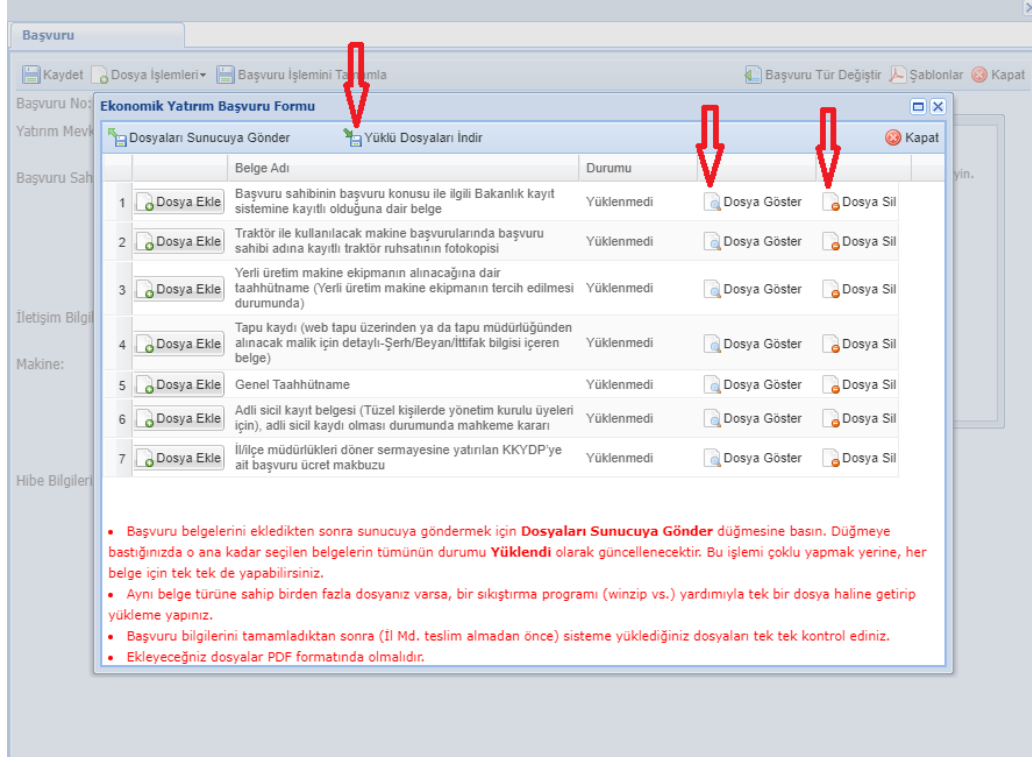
Başvuru

Kaydet Dosya İşlemleri Başvuru İşlemini Tamamla Başvuru Tür Değiştir Şablonlar Kapat

Başvuru No:
Yatırım Mevk
Başvuru Sah
İletişim Bilgil
Makine:
Hibe Bilgileri
yin.

Ekonomik Yatırım Başvuru Formu

Dosyaları Sunucuya Gönder Yüklü Dosyaları İndir Kapat

| | | Belge Adı | Durumu | | |
|---|---|---|---|---|---|
| 1 | Dosya Ekle | Başvuru sahibinin başvuru konusu ile ilgili Bakanlık kayıt sistemine kayıtlı olduğuna dair belge | Yüklenmedi | Dosya Göster | Dosya Sil |
| 2 | Dosya Ekle | Traktör ile kullanılacak makine başvurularında başvuru sahibi adına kayıtlı traktör ruhsatının fotokopisi | Yüklenmedi | Dosya Göster | Dosya Sil |
| 3 | Dosya Ekle | Yerli üretim makine ekipmanın alınacağına dair taahhütname (Yerli üretim makine ekipmanın tercih edilmesi durumunda) | Yüklenmedi | Dosya Göster | Dosya Sil |
| 4 | Dosya Ekle | Tapu kaydı (web tapu üzerinden ya da tapu müdürlüğünden alınacak malik için detaylı-Şerh/Beyan/İttifak bilgisi içeren belge) | Yüklenmedi | Dosya Göster | Dosya Sil |
| 5 | Dosya Ekle | Genel Taahhütname | Yüklenmedi | Dosya Göster | Dosya Sil |
| 6 | Dosya Ekle | Adli sicil kayıt belgesi (Tüzel kişilerde yönetim kurulu üyeleri için), adli sicil kaydı olması durumunda mahkeme kararı | Yüklenmedi | Dosya Göster | Dosya Sil |
| 7 | Dosya Ekle | İl/ilçe müdürlükleri döner sermayesine yatırılan KKYDP'ye ait başvuru ücret makbuzu | Yüklenmedi | Dosya Göster | Dosya Sil |

• Başvuru belgelerini ekledikten sonra sunucuya göndermek için Dosyaları Sunucuya Gönder düğmesine basın. Düğmeye bastığınızda o ana kadar seçilen belgelerin tümünün durumu Yüklendi olarak güncellenecektir. Bu işlemi çoklu yapmak yerine, her belge için tek tek de yapabilirsiniz.
• Aynı belge türüne sahip birden fazla dosyanız varsa, bir sıkıştırma programı (winzip vs.) yardımıyla tek bir dosya haline getirip yükleme yapınız.
• Başvuru bilgilerini tamamladıktan sonra (İl Md. teslim almadan önce) sisteme yüklediğiniz dosyaları tek tek kontrol ediniz.
• Ekleyeceğniz dosyalar PDF formatında olmalıdır.